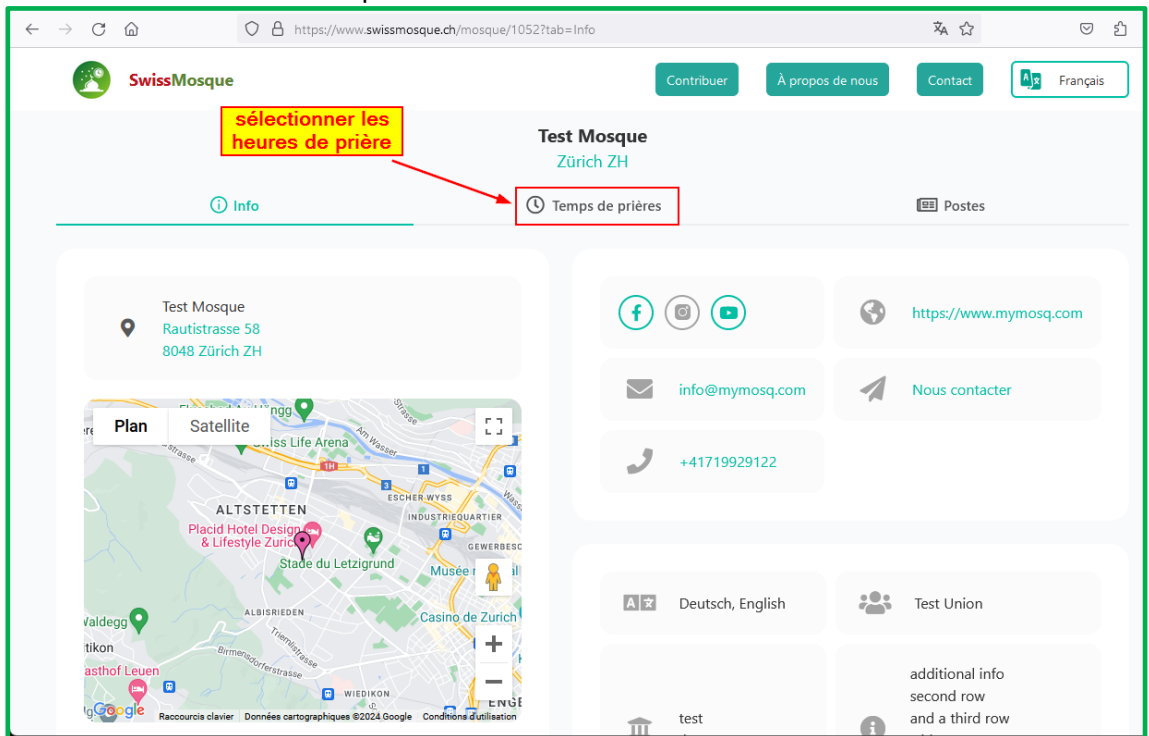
https://www.swissmosque.ch/mosque/1052?tab=Info

SwissMosque

Contribuer

À propos de nous

Contact

Français

sélectionner les heures de prière

Test Mosque
Zürich ZH

Info

Temps de prières

Postes

Test Mosque
Rautistrasse 58
8048 Zürich ZH

Plan
Satellite

Swiss Life Arena
Am Wasser
1H
ESCHER WYSS
INDUSTRIEQUARTIER
ALTSTETTEN
Placid Hotel Design & Lifestyle Zurich
GEWERBESC
Stade du Letzigrund
Musée n
ALBISRIEDEN
Casino de Zurich
Waldegg
tikon
Triemlistrasse
Birmensdorferstrasse
asthof Leuen
WIEDIKON
ENGE
Google
Raccourcis clavier
Données cartographiques ©2024 Google
Conditions d'utilisation

https://www.mymosq.com

info@mymosq.com

Nous contacter

+41719929122

Deutsch, English

Test Union

test

additional info
second row
and a third row